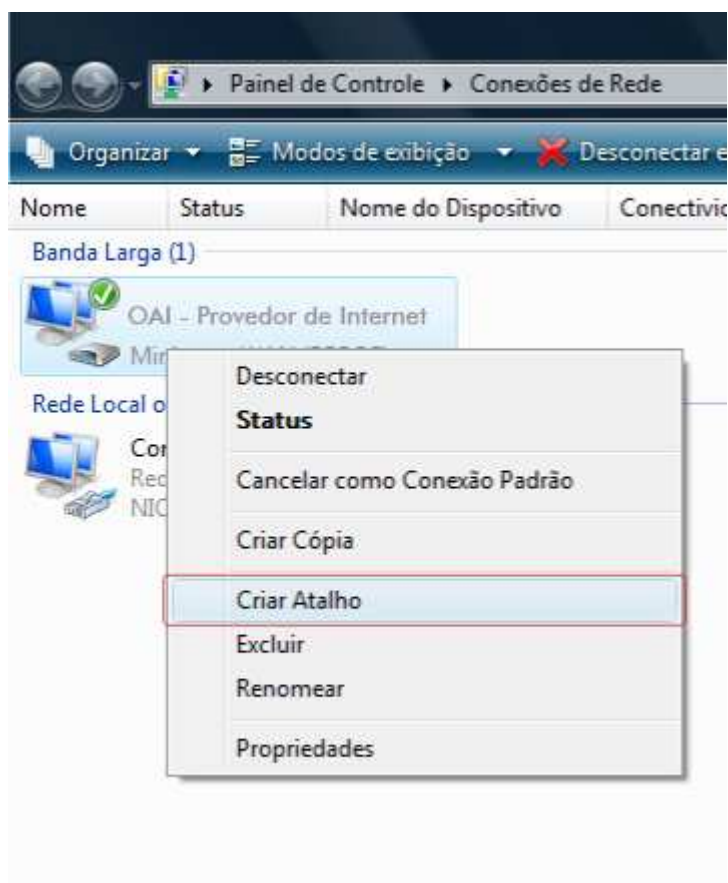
▸ Painel de Controle ▸ Conexões de Rede

Organizar ▾ Modos de exibição ▾ Desconectar e

Nome Status Nome do Dispositivo Conectivic

Banda Larga (1)

OAI - Provedor de Internet

Mi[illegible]

Rede Local o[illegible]

Co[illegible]
Rec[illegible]
NIC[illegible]

Desconectar
**Status**
Cancelar como Conexão Padrão
Criar Cópia
Criar Atalho
Excluir
Renomear
Propriedades